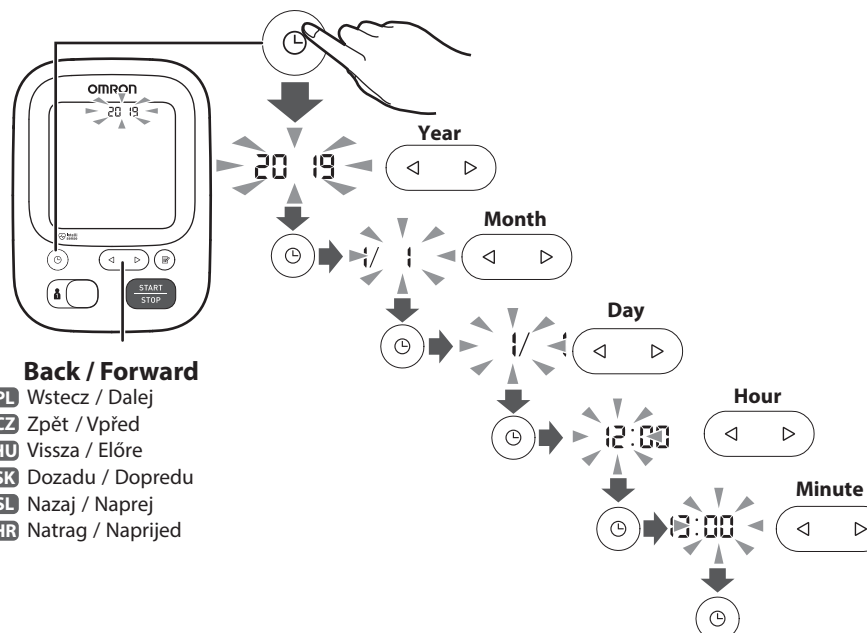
OMRON

2019

Year

2019

Month

1/ 1

Day

1/ 1

Hour

12:00

Minute

12:00

START
STOP

Back / Forward
PL Wstecz / Dalej
CZ Zpět / Vpřed
HU Vissza / Előre
SK Dozadu / Dopredu
SL Nazaj / Naprej
HR Natrag / Naprijed